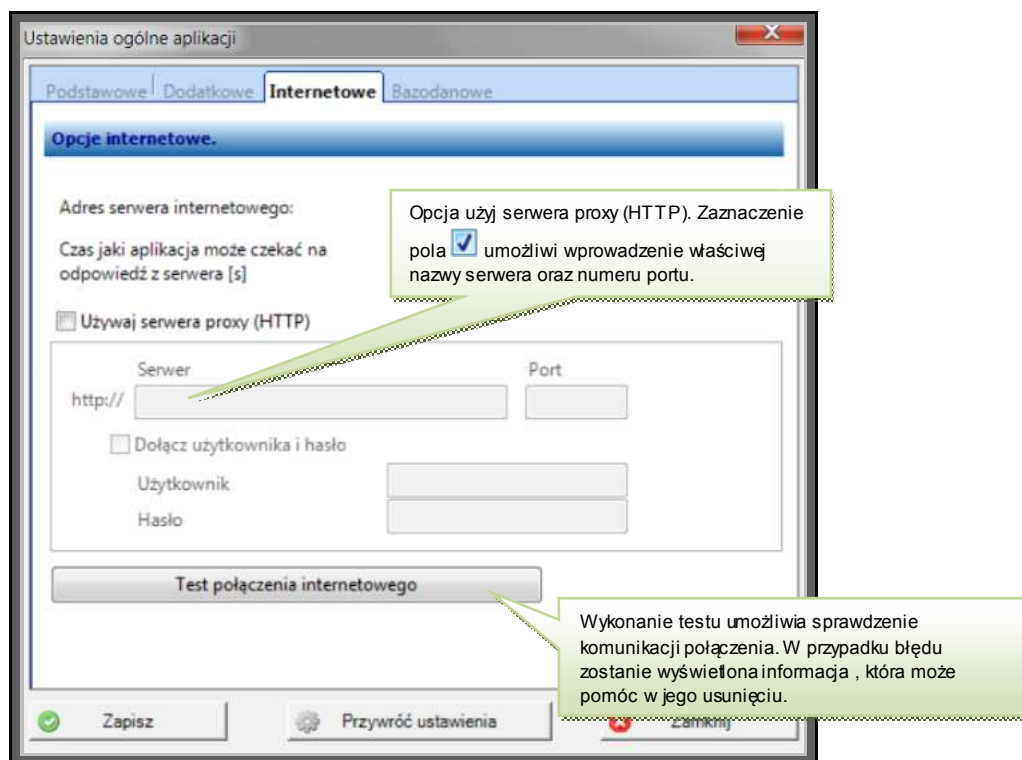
Ustawienia ogólne aplikacji

Podstawowe Dodatkowe Internetowe Bazodanowe

Opcje internetowe.

Adres serwera internetowego:

Czas jaki aplikacja może czekać na odpowiedź z serwera [s]

Opcja użyj serwera proxy (HTTP). Zaznaczenie pola umożliwi wprowadzenie właściwej nazwy serwera oraz numeru portu.

Używaj serwera proxy (HTTP)

Serwer

Port

http://

Dołącz użytkownika i hasło

Użytkownik

Hasło

Test połączenia internetowego

Wykonanie testu umożliwia sprawdzenie komunikacji połączenia. W przypadku błędu zostanie wyświetlona informacja , która może pomóc w jego usunięciu.

Zapisz

Przywróć ustawienia

Zamknij